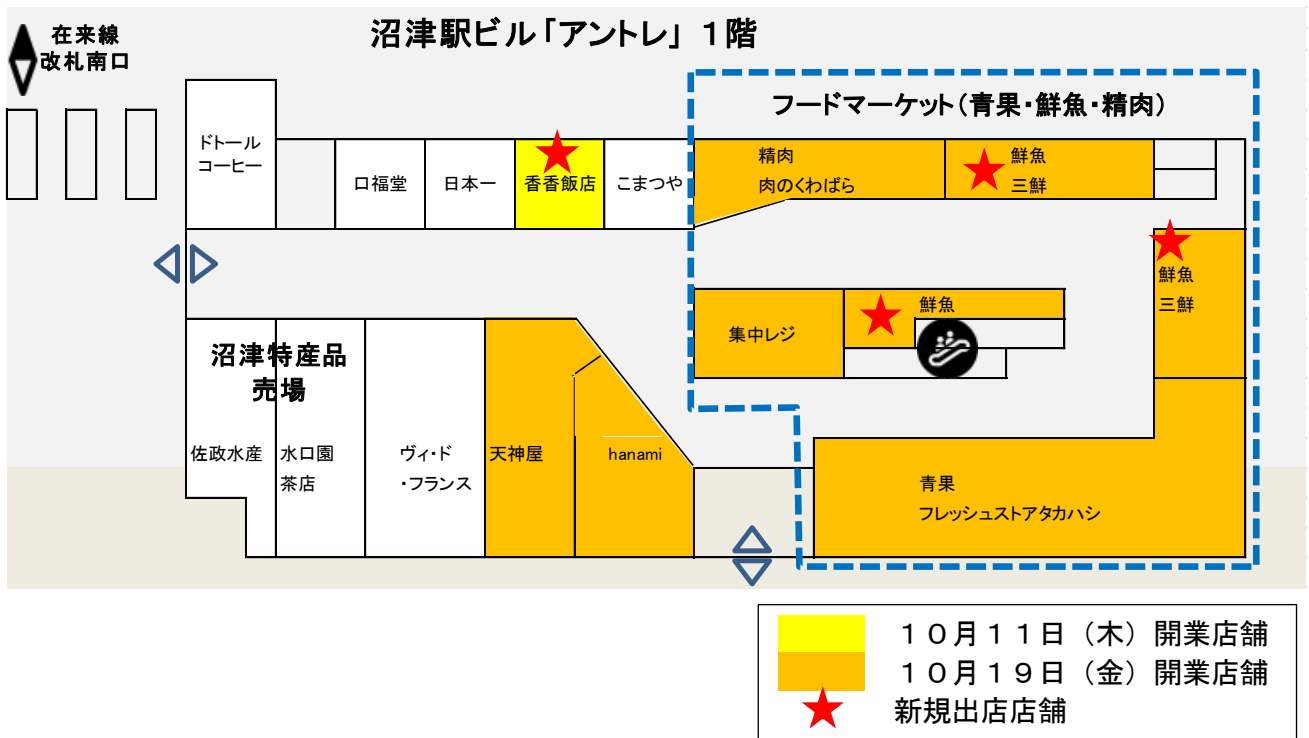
在来線
改札南口

沼津駅ビル「アントレ」１階

フードマーケット（青果・鮮魚・精肉）

ドトール
コーヒー

口福堂

日本一

香香飯店

こまつや

精肉
肉のくわばら

鮮魚
三鮮

鮮魚
三鮮

集中レジ

鮮魚

沼津特産品
売場

佐政水産

水口園
茶店

ヴィ・ド
・フランス

天神屋

hanami

青果
フレッシュストアタカハシ

１０月１１日（木）開業店舗
１０月１９日（金）開業店舗
新規出店店舗